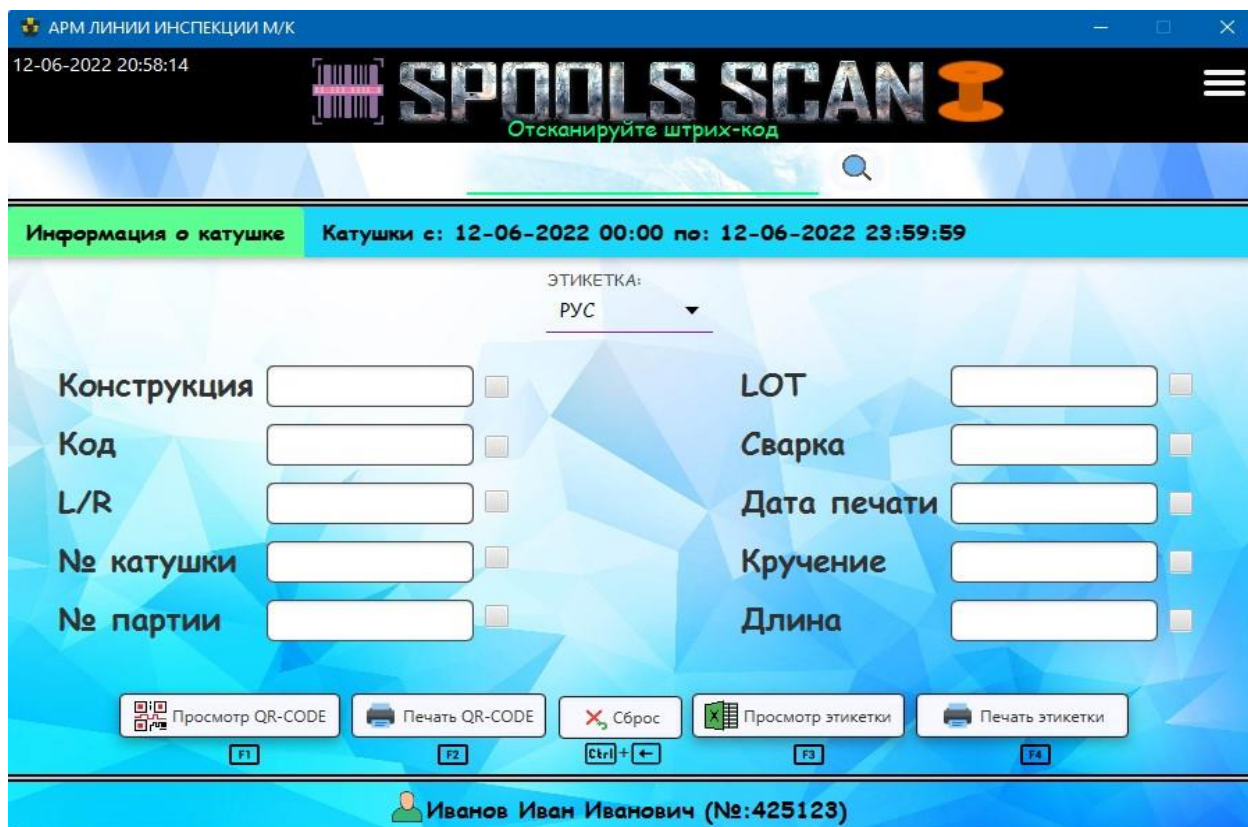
АРМ ЛИНИИ ИНСПЕКЦИИ М/К

12-06-2022 20:58:14

SPOOLS SCAN

Отсканируйте штрих-код

Информация о катушке

Катушки с: 12-06-2022 00:00 по: 12-06-2022 23:59:59

ЭТИКЕТКА:
РУС

Конструкция

Код

L/R

№ катушки

№ партии

LOT

Сварка

Дата печати

Кручение

Длина

Просмотр QR-CODE
F1

Печать QR-CODE
F2

Сброс
Ctrl + ←

Просмотр этикетки
F3

Печать этикетки
F4

Иванов Иван Иванович (№:425123)